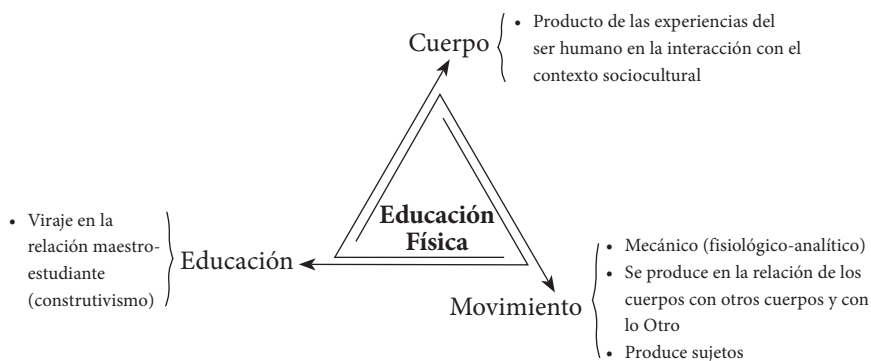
Cuerpo

- Producto de las experiencias del ser humano en la interacción con el contexto sociocultural

Educación Física

- Viraje en la relación maestro-estudiante (construtivismo)

Educación

Movimiento

- Mecánico (fisiológico-analítico)
- Se produce en la relación de los cuerpos con otros cuerpos y con lo Otro
- Produce sujetos